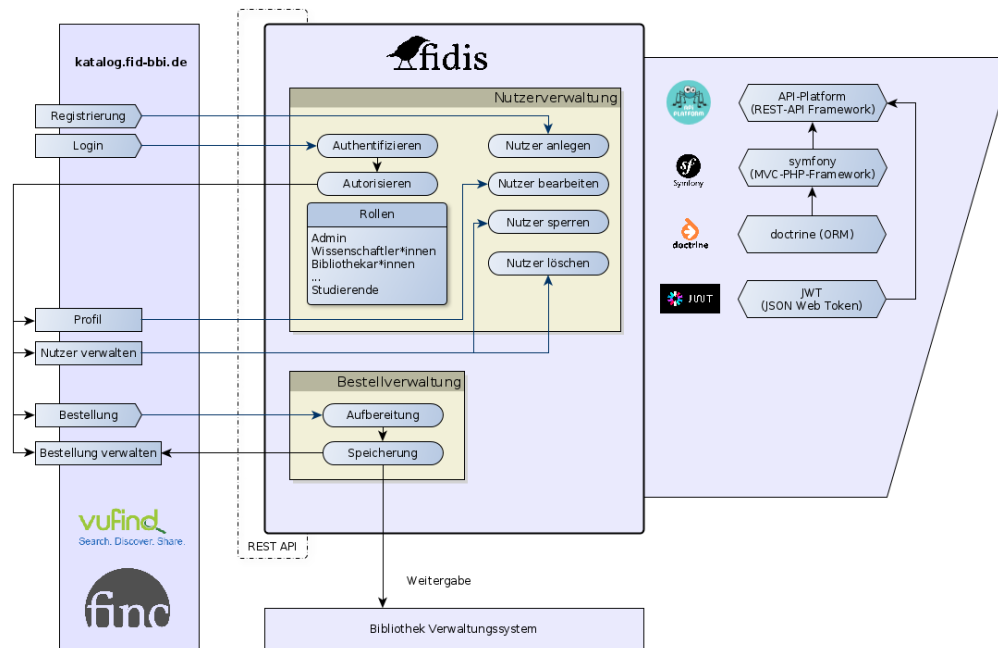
katalog.fid-bbi.de

Registrierung

Login

Profil

Nutzer verwalten

Bestellung

Bestellung verwalten

vufind
Search. Discover. Share.

finc

REST API

fidis

Nutzerverwaltung

Authentifizieren

Autorisieren

Rollen

Admin
Wissenschaftler*innen
Bibliothekar*innen
...
Studierende

Nutzer anlegen

Nutzer bearbeiten

Nutzer sperren

Nutzer löschen

Bestellverwaltung

Aufbereitung

Speicherung

Weitergabe

Bibliothek Verwaltungssystem

API PLATFORM

Symfony

doctrine

JWT

API-Platform
(REST-API Framework)

symfony
(MVC-PHP-Framework)

doctrine (ORM)

JWT
(JSON Web Token)